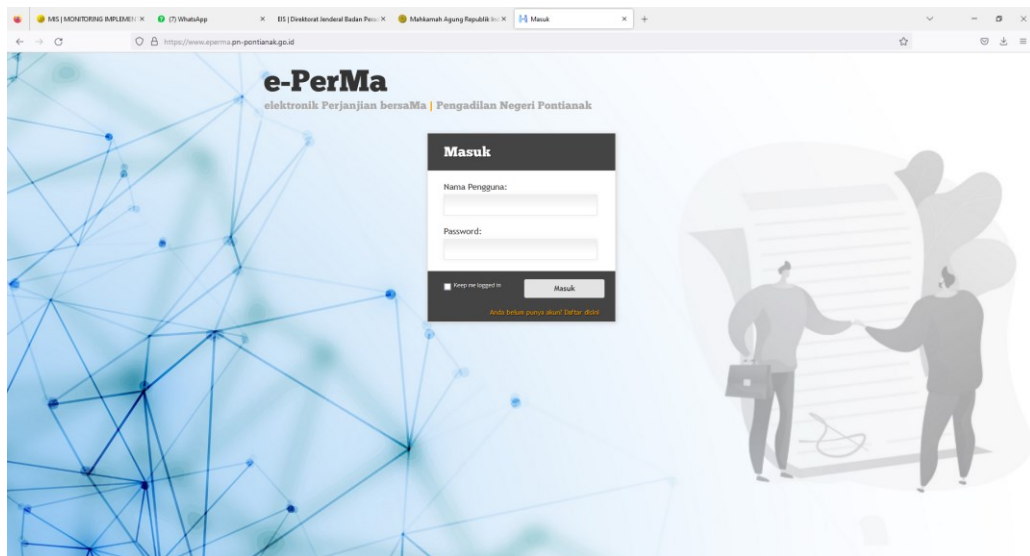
MIS | MONITORING IMPLEMEN ×
(7) WhatsApp
× EIS | Direktorat Jenderal Badan Perad ×
Mahkamah Agung Republik Ind ×
Masuk ×
+

https://www.eperma.pn-pontianak.go.id

e-PerMa
elektronik Perjanjian bersaMa | Pengadilan Negeri Pontianak

Masuk

Nama Pengguna:

Password:

Keep me logged in
Masuk

Anda belum punya akun? Daftar disini